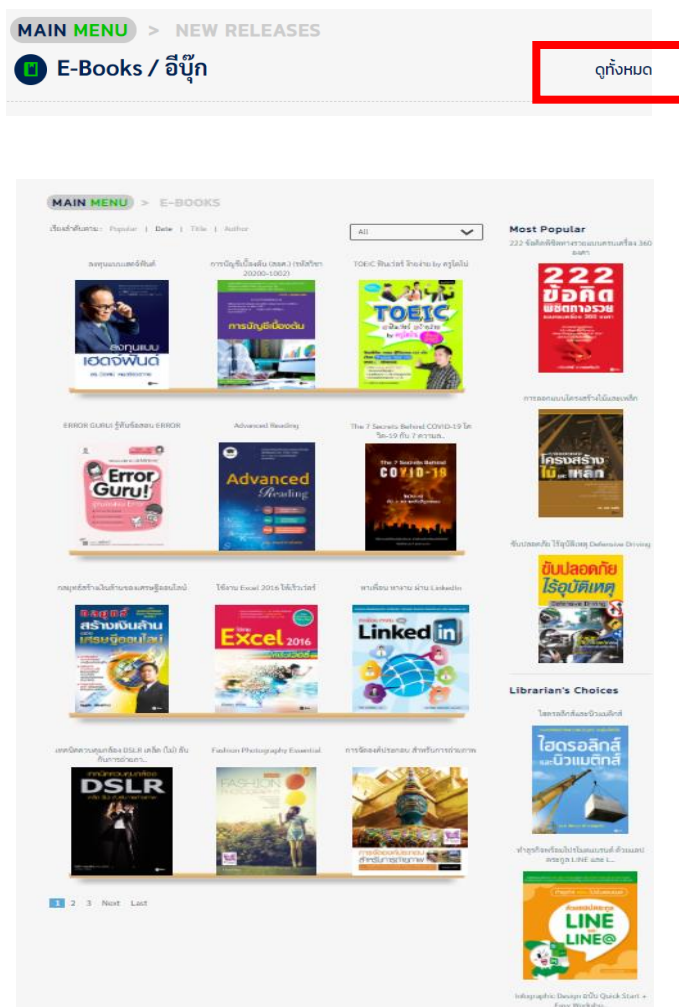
MAIN MENU > NEW RELEASES

E-Books / อีบุ๊ก

ดูทั้งหมด

MAIN MENU > E-BOOKS

เรียงลำดับตาม: Popular | Date | Title | Author

All

ลงทุนแบบเฮดจ์ฟันด์

ลงทุนแบบ เฮดจ์ฟันด์

การบัญชีเบื้องต้น (สอศ.) (รหัสวิชา 20200-1002)

การบัญชีเบื้องต้น

TOEIC ฟิตเวิร์ด ง่ายง่าย by ครูโอโม่

TOEIC

ERROR GURU รู้ทันข้อสอบ ERROR

Error Guru!

Advanced Reading

Advanced Reading

The 7 Secrets Behind COVID-19 โควิด-19 กับ 7 ความล...

The 7 Secrets Behind COVID-19

กลยุทธ์สร้างเงินล้านของเศรษฐีออนไลน์

สร้างเงินล้าน เศรษฐีออนไลน์

ใช้งาน Excel 2016 ให้เชี่ยวชาญ

Excel 2016

หาเพื่อน หางาน ผ่าน LinkedIn

Linked in

เทคนิคถ่ายภาพด้วยกล้อง DSLR เคล็ด (ไม่) ลับกับการถ่ายภา...

DSLR

Fashion Photography Essential

การจัดองค์ประกอบ สำหรับการถ่ายภาพ

การจัดองค์ประกอบ สำหรับการถ่ายภาพ

1 2 3 Next Last

Most Popular

222 ข้อคิดพิชิตการรวยแบบเศรษฐี 360 องศา

222 ข้อคิด พิชิตการรวย

การออกแบบโครงสร้างไม้และเหล็ก

โครงสร้าง ไม้และเหล็ก

ขับปลอดภัย ไร้อุบัติเหตุ Defensive Driving

ขับปลอดภัย ไร้อุบัติเหตุ

Librarian's Choices

ไฮดรอลิกส์และนิวแมติกส์

ไฮดรอลิกส์ และนิวแมติกส์

ทำธุรกิจพร้อมโปรโมตแบรนด์ด้วยแอป LINE และ L...

LINE LINE@

Infographic Design ฉบับ Quick Start + Easy Workshop